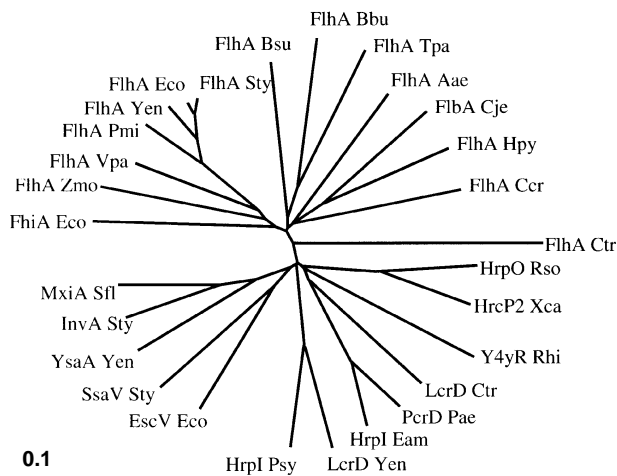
FlhA Bbu
FlhA Bsu
FlhA Tpa
FlhA Eco
FlhA Sty
FlhA Aae
FlhA Yen
FlbA Cje
FlhA Pmi
FlhA Vpa
FlhA Hpy
FlhA Zmo
FlhA Ccr
FhiA Eco
FlhA Ctr
HrpO Rso
MxiA Sfl
HrcP2 Xca
InvA Sty
YsaA Yen
Y4yR Rhi
SsaV Sty
LcrD Ctr
PcrD Pae
EscV Eco
HrpI Eam
0.1
HrpI Psy
LcrD Yen